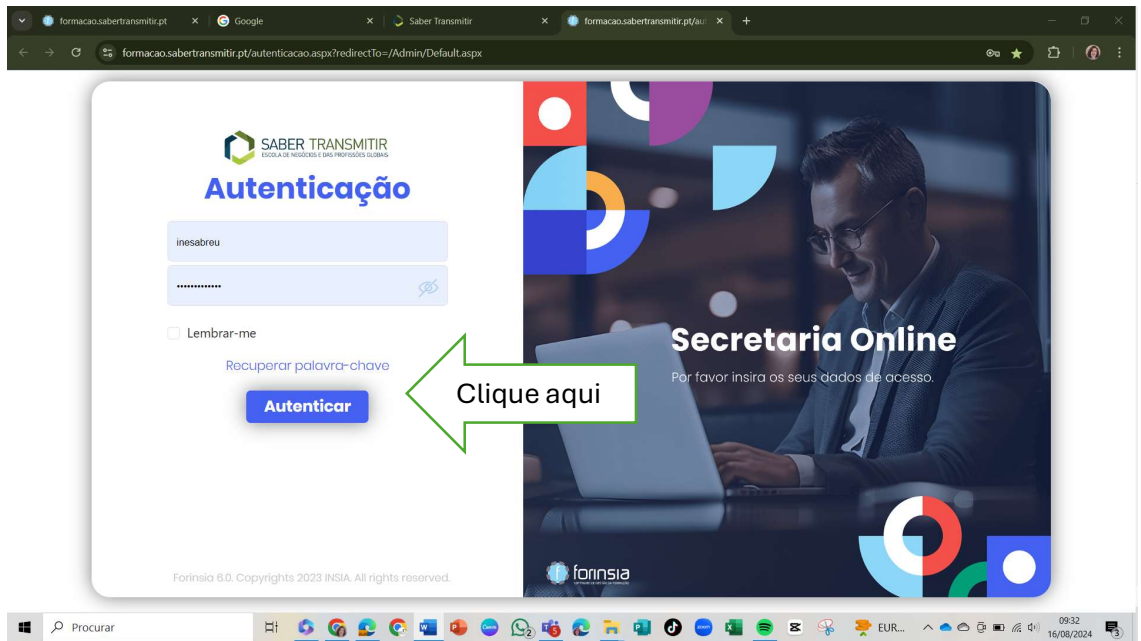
formacao.sabertransmitir.pt
Google
Saber Transmitir
formacao.sabertransmitir.pt/au
formacao.sabertransmitir.pt/autenticacao.aspx?redirectTo=/Admin/Default.aspx

SABER TRANSMITIR
ESCOLA DE NEGÓCIOS E DAS PROFISSÕES GLOBAIS
Autenticação

inesabreu
•••••••••••••

Lembrar-me

Recuperar palavra-chave

Autenticar

Clique aqui

Secretaria Online
Por favor insira os seus dados de acesso.

Forinsia 6.0. Copyrights 2023 INSIA. All rights reserved.

forinsia

Procurar
EUR...
09:32
16/08/2024